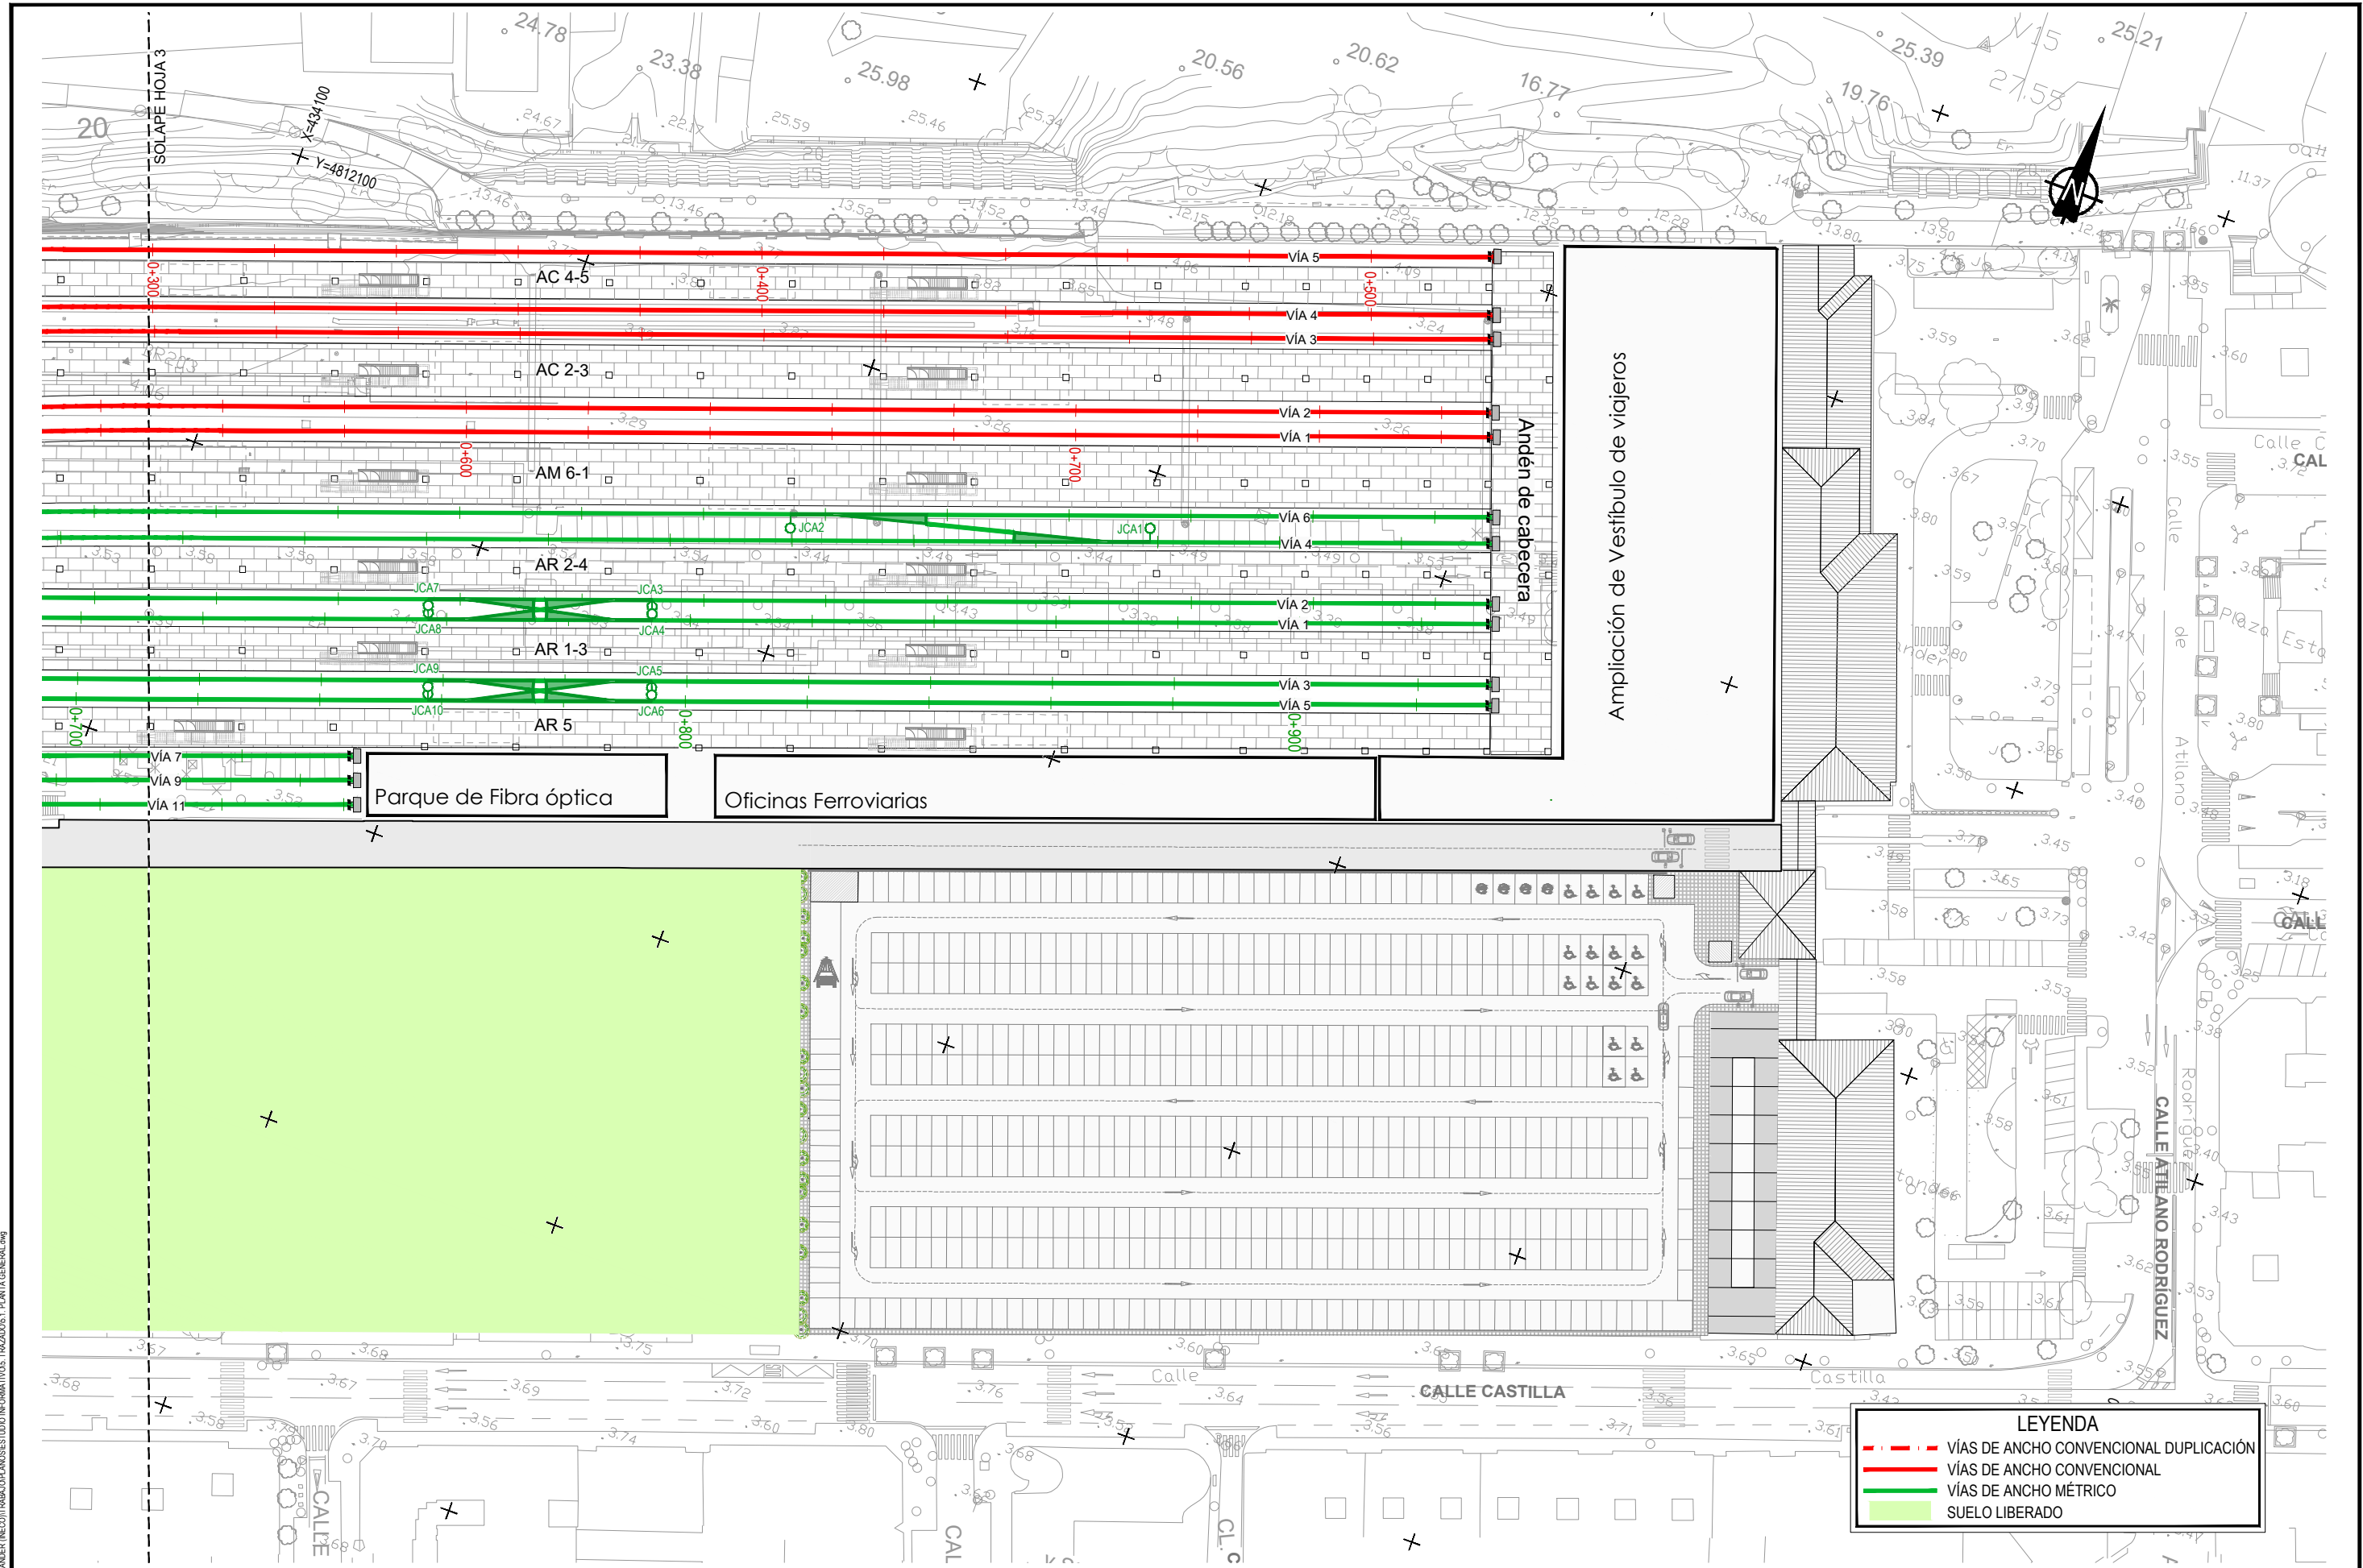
SOLAPE HOJA 3
X=434100
Y=4812100
20
24.78
23.38
25.98
20.56
20.62
16.77
19.76
25.39
25.21
VÍA 5
VÍA 4
VÍA 3
VÍA 2
VÍA 1
VÍA 6
VÍA 4
VÍA 2
VÍA 1
VÍA 3
VÍA 5
VÍA 7
VÍA 9
VÍA 11
AC 4-5
AC 2-3
AM 6-1
AR 2-4
AR 1-3
AR 5
0+300
0+400
0+500
0+600
0+700
0+800
0+900
0+700
JCA1
JCA2
JCA3
JCA4
JCA5
JCA6
JCA7
JCA8
JCA9
JCA10
Andén de cabecera
Ampliación de Vestíbulo de viajeros
Parque de Fibra óptica
Oficinas Ferroviarias
CALLE CASTILLA
Calle Castilla
CALLE ATILANO RODRÍGUEZ
Calle Atilano Rodríguez
Plaza Estación
CALLE
CAL
LEYENDA
VÍAS DE ANCHO CONVENCIONAL DUPLICACIÓN
VÍAS DE ANCHO CONVENCIONAL
VÍAS DE ANCHO MÉTRICO
SUELO LIBERADO